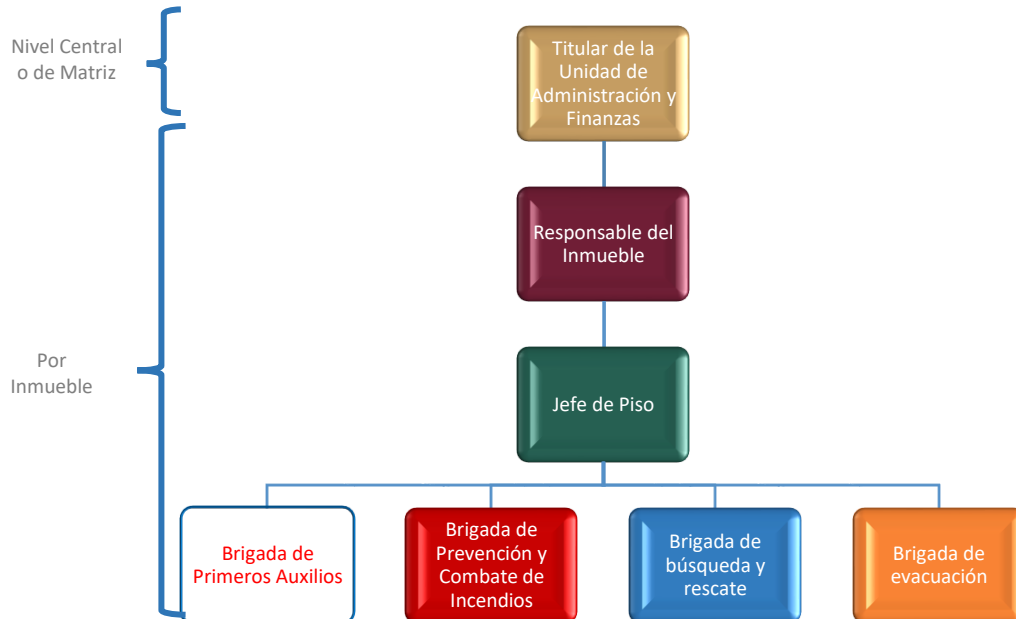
Nivel Central o de Matriz

Por Inmueble

Titular de la Unidad de Administración y Finanzas

Responsable del Inmueble

Jefe de Piso

Brigada de Primeros Auxilios

Brigada de Prevención y Combate de Incendios

Brigada de búsqueda y rescate

Brigada de evacuación